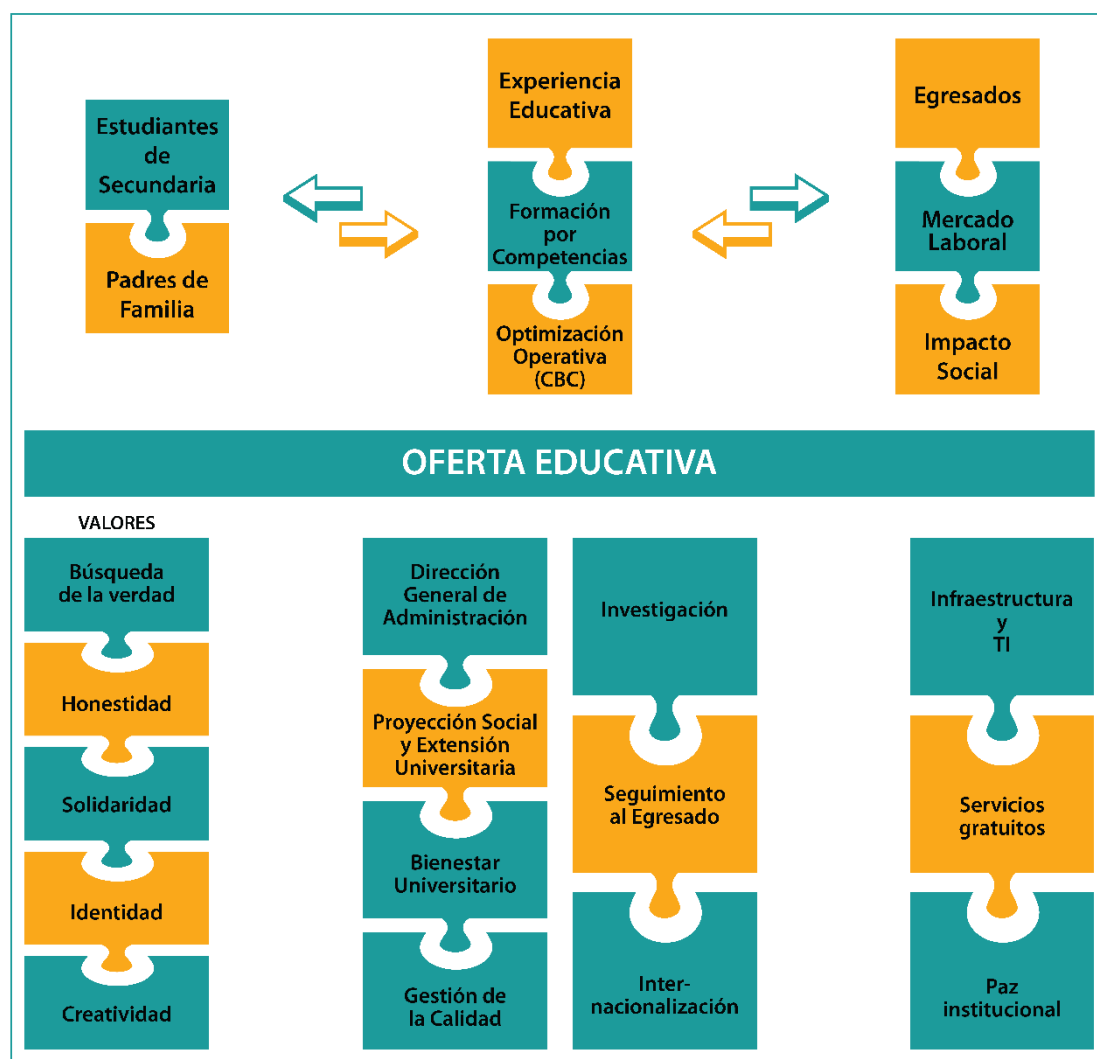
Estudiantes de Secundaria

Padres de Familia

Experiencia Educativa

Formación por Competencias

Optimización Operativa (CBC)

Egresados

Mercado Laboral

Impacto Social

OFERTA EDUCATIVA

VALORES

Búsqueda de la verdad

Honestidad

Solidaridad

Identidad

Creatividad

Dirección General de Administración

Proyección Social y Extensión Universitaria

Bienestar Universitario

Gestión de la Calidad

Investigación

Seguimiento al Egresado

Internacionalización

Infraestructura y TI

Servicios gratuitos

Paz institucional